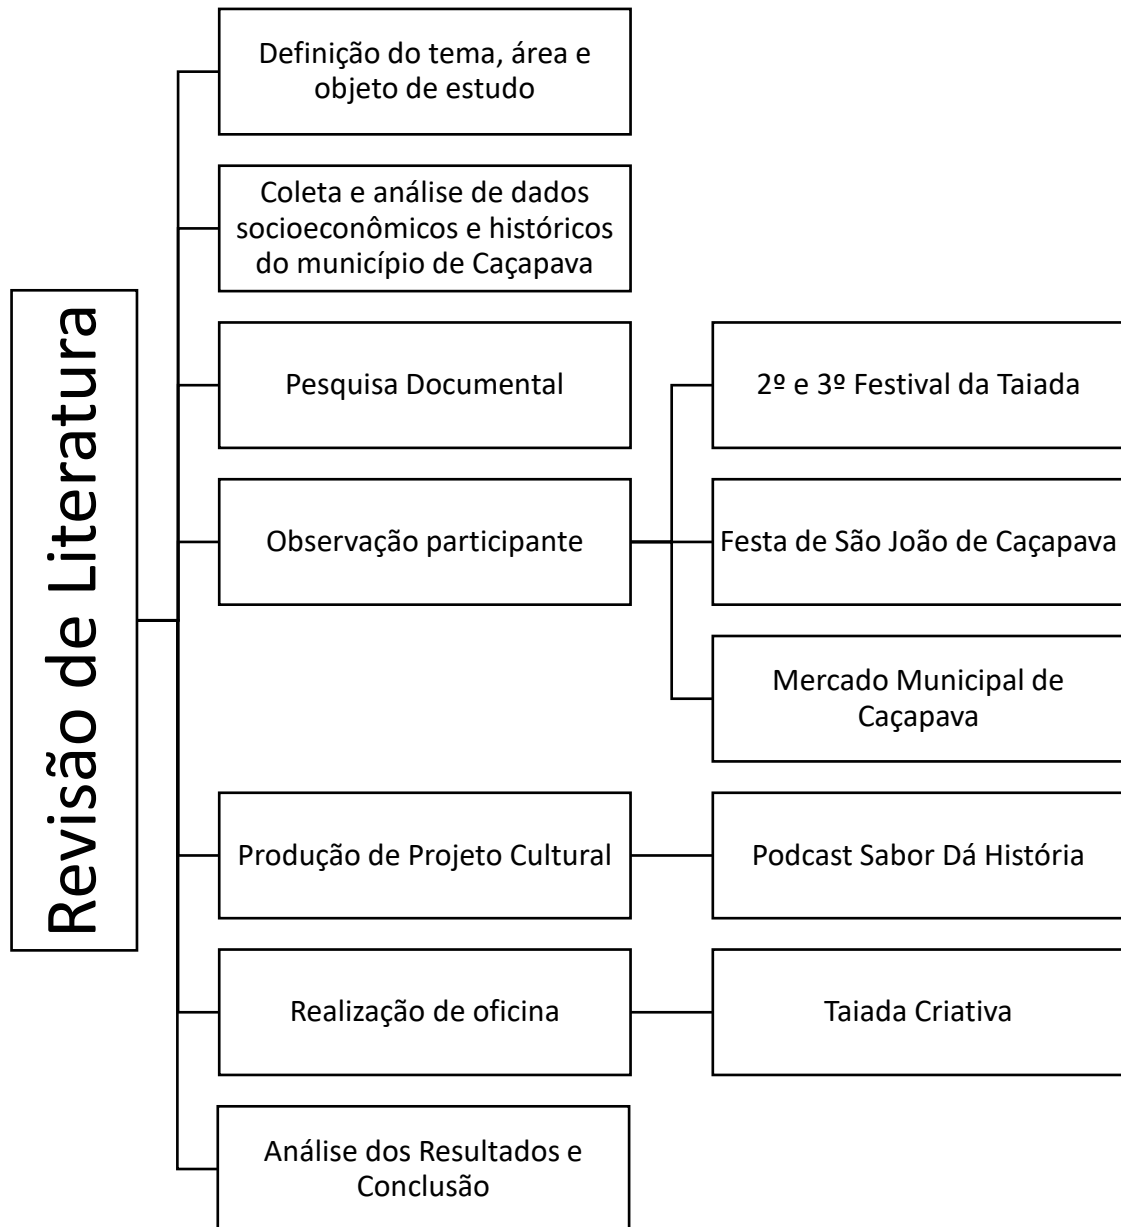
Revisão de Literatura

Definição do tema, área e objeto de estudo

Coleta e análise de dados socioeconômicos e históricos do município de Caçapava

Pesquisa Documental

Observação participante

2º e 3º Festival da Taiada

Festa de São João de Caçapava

Mercado Municipal de Caçapava

Produção de Projeto Cultural

Podcast Sabor Dá História

Realização de oficina

Taiada Criativa

Análise dos Resultados e Conclusão